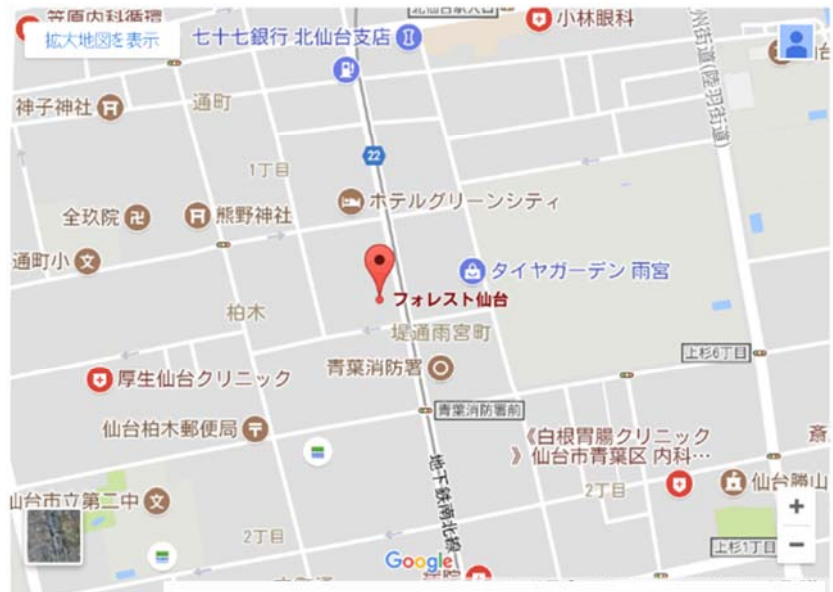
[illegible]
拡大地図を表示
七十七銀行 北仙台支店
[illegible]
小林眼科
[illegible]街道(陸羽街道)
神子神社
通町
22
1丁目
ホテルグリーンシティ
全玖院
熊野神社
通町小
タイヤガーデン 雨宮
フォレスト仙台
柏木
堤通雨宮町
上杉6丁目
厚生仙台クリニック
青葉消防署
青葉消防署前
仙台柏木郵便局
《白根胃腸クリニック》仙台市青葉区 内科…
2丁目
仙台勝山
仙台市立第二中
2丁目
地下鉄南北線
Google
上杉1丁目
+
−